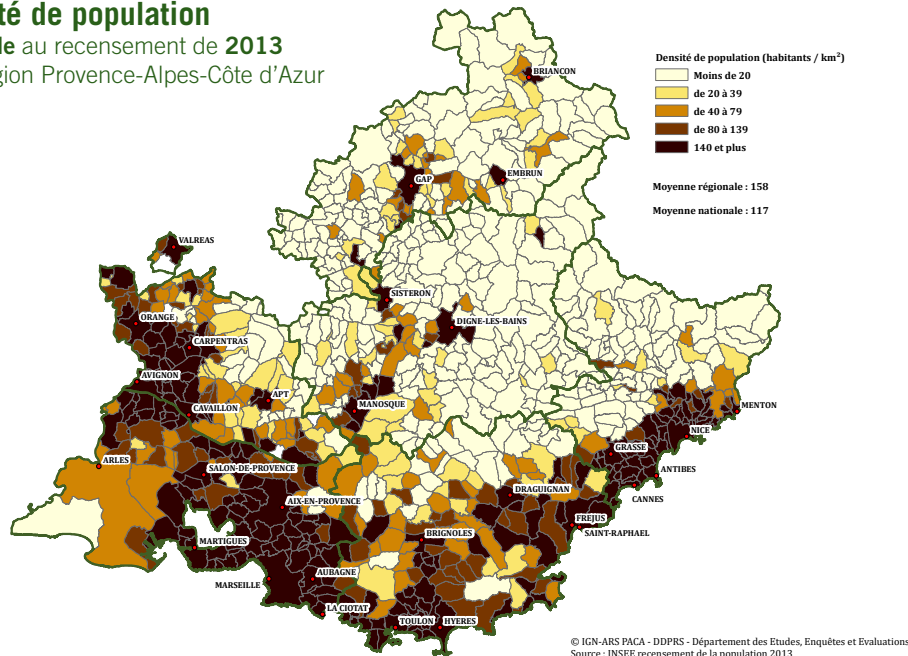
té de population
le au recensement de 2013
gion Provence-Alpes-Côte d'Azur

Densité de population (habitants / km²)
Moins de 20
de 20 à 39
de 40 à 79
de 80 à 139
140 et plus

Moyenne régionale : 158

Moyenne nationale : 117

BRIANCON
EMBRUN
GAP
VALREAS
SISTERON
DIGNE-LES-BAINS
ORANGE
CARPENTRAS
AVIGNON
APT
MANOSQUE
CAVAILLON
MENTON
NICE
GRASSE
ANTIBES
CANNES
ARLES
SALON-DE-PROVENCE
AIX-EN-PROVENCE
DRAGUIGNAN
FREJUS
SAINT-RAPHAEL
MARTIGUES
BRIGNOLES
AUBAGNE
MARSEILLE
LA CIOTAT
TOULON
HYERES

© IGN-ARS PACA - DDPRS - Département des Etudes, Enquêtes et Evaluations
Source : INSEE recensement de la population 2013